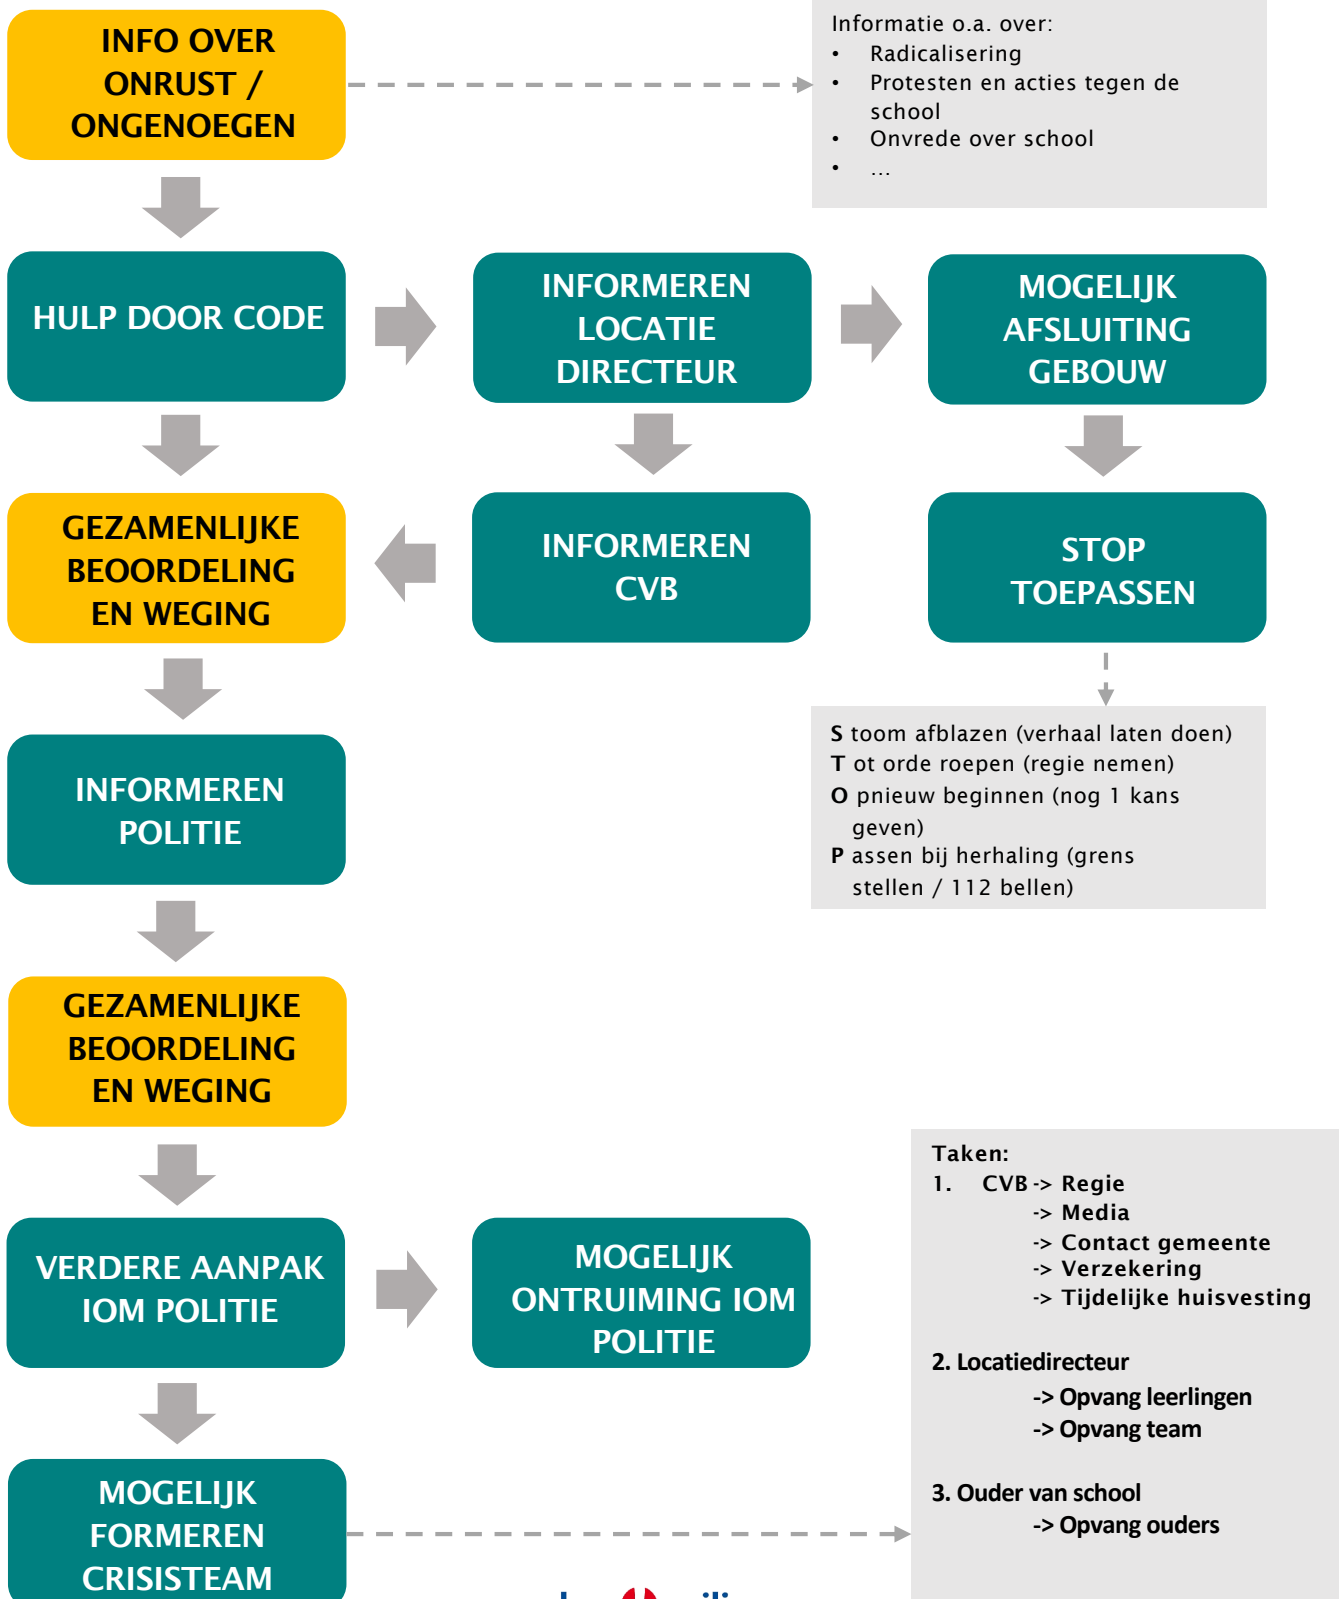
INFO OVER ONRUST / ONGENOEGEN

Informatie o.a. over:
- Radicalisering
- Protesten en acties tegen de school
- Onvrede over school
- ...

HULP DOOR CODE

INFORMEREN LOCATIE DIRECTEUR

MOGELIJK AFSLUITING GEBOUW

GEZAMENLIJKE BEOORDELING EN WEGING

INFORMEREN CVB

STOP TOEPASSEN

**S** toom afblazen (verhaal laten doen)
**T** ot orde roepen (regie nemen)
**O** pnieuw beginnen (nog 1 kans geven)
**P** assen bij herhaling (grens stellen / 112 bellen)

INFORMEREN POLITIE

GEZAMENLIJKE BEOORDELING EN WEGING

VERDERE AANPAK IOM POLITIE

MOGELIJK ONTRUIMING IOM POLITIE

Taken:
1. CVB -> Regie
-> Media
-> Contact gemeente
-> Verzekering
-> Tijdelijke huisvesting

2. Locatiedirecteur
-> Opvang leerlingen
-> Opvang team

3. Ouder van school
-> Opvang ouders

MOGELIJK FORMEREN CRISISTEAM